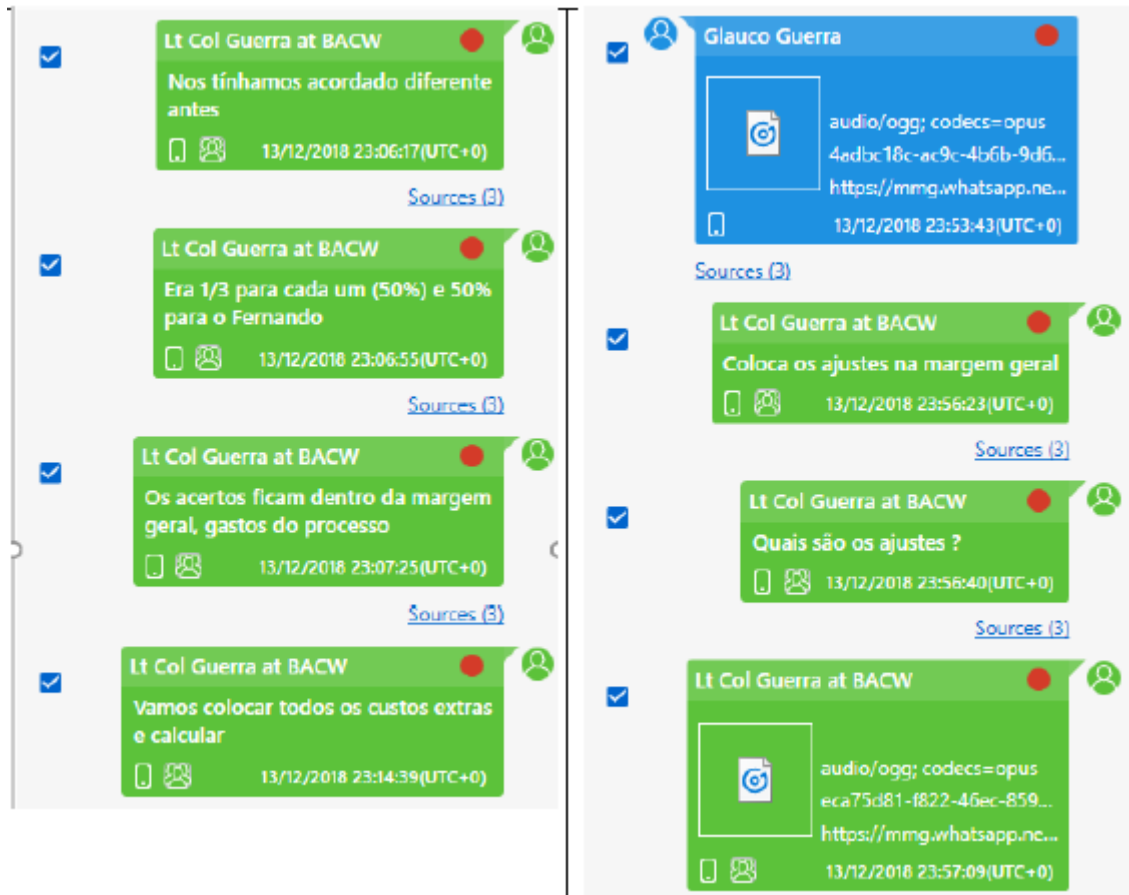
Lt Col Guerra at BACW

Nos tínhamos acordado diferente antes

13/12/2018 23:06:17(UTC+0)

Sources (3)

Lt Col Guerra at BACW

Era 1/3 para cada um (50%) e 50% para o Fernando

13/12/2018 23:06:55(UTC+0)

Sources (3)

Lt Col Guerra at BACW

Os acertos ficam dentro da margem geral, gastos do processo

13/12/2018 23:07:25(UTC+0)

Sources (3)

Lt Col Guerra at BACW

Vamos colocar todos os custos extras e calcular

13/12/2018 23:14:39(UTC+0)

Glauco Guerra

audio/ogg; codecs=opus
4adbc18c-ac9c-4b6b-9d6...
https://mmg.whatsapp.ne...

13/12/2018 23:53:43(UTC+0)

Sources (3)

Lt Col Guerra at BACW

Coloca os ajustes na margem geral

13/12/2018 23:56:23(UTC+0)

Sources (3)

Lt Col Guerra at BACW

Quais são os ajustes ?

13/12/2018 23:56:40(UTC+0)

Sources (3)

Lt Col Guerra at BACW

audio/ogg; codecs=opus
eca75d81-f822-46ec-859...
https://mmg.whatsapp.ne...

13/12/2018 23:57:09(UTC+0)